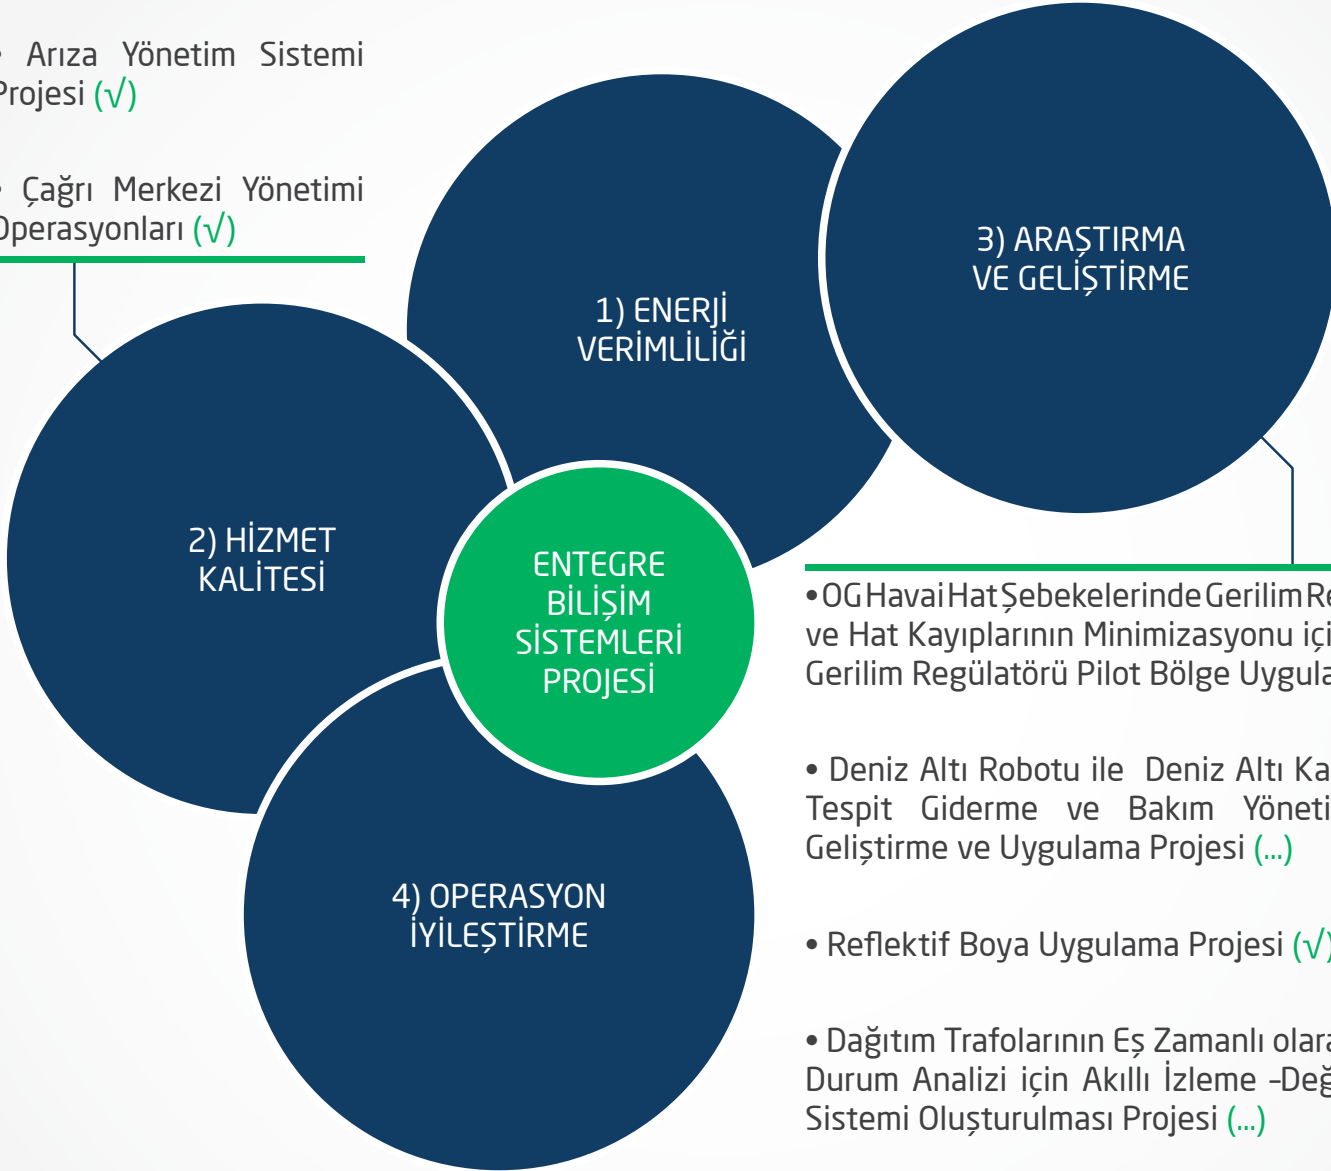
• Arıza Yönetim Sistemi Projesi (√)

• Çağrı Merkezi Yönetimi Operasyonları (√)

3) ARAŞTIRMA VE GELİŞTİRME

1) ENERJİ VERİMLİLİĞİ

2) HİZMET KALİTESİ

ENTEGRE BİLİŞİM SİSTEMLERİ PROJESİ

4) OPERASYON İYİLEŞTİRME

• OG Havai Hat Şebekelerinde Gerilim Re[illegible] ve Hat Kayıplarının Minimizasyonu içi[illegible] Gerilim Regülatörü Pilot Bölge Uygula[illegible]

• Deniz Altı Robotu ile Deniz Altı Ka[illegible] Tespit Giderme ve Bakım Yöneti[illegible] Geliştirme ve Uygulama Projesi (...)

• Reflektif Boya Uygulama Projesi (√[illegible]

• Dağıtım Trafolarının Eş Zamanlı olara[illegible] Durum Analizi için Akıllı İzleme -Değ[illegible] Sistemi Oluşturulması Projesi (...)